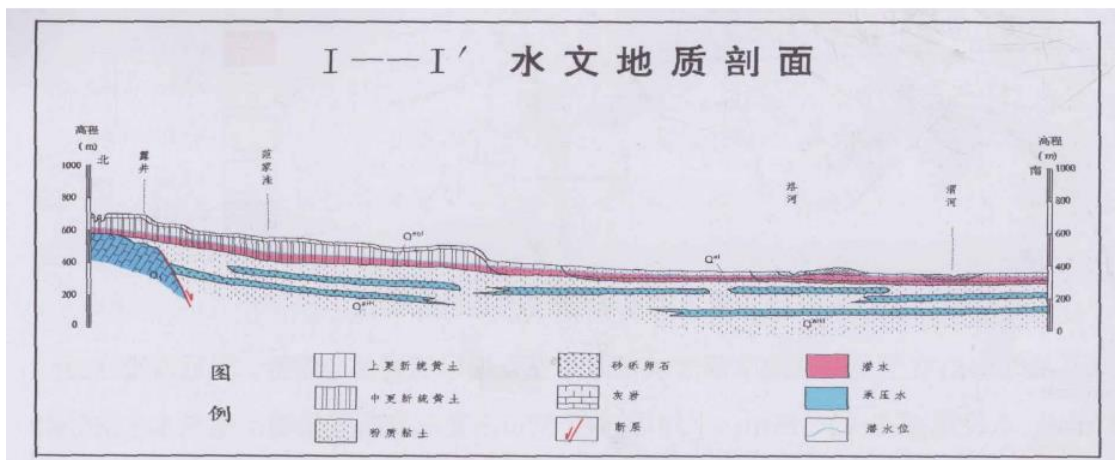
I——I′ 水文地质剖面

高程 (m)
1000
800
600
400
200
0
北
舞井
田家洼
塔河
渭河
南
高程 (m)
1000
800
600
400
200
0

$Q^{eol}$
$Q^{al}$
$Q$
$Q^{al}$
$Q^{al}$

图例
上更新统黄土
中更新统黄土
粉质粘土
砂砾卵石
灰岩
断层
潜水
承压水
潜水位